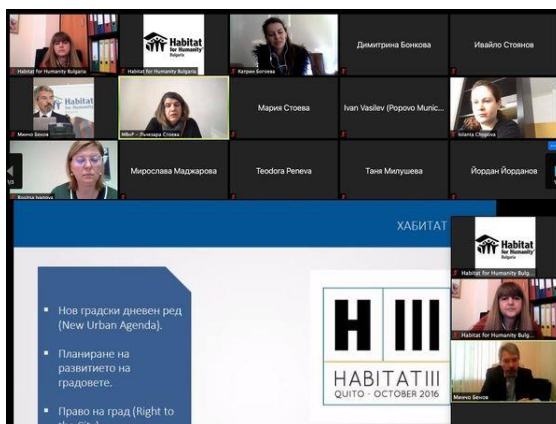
Habitat for Humanity Bulgaria

Habitat for Humanity Bulgaria

Habitat for Humanity Bulgaria

Катрин Богоева

Димитрина Бонкова

Ивайло Стоянов

Habitat

Минчо Бенов

МБнР - Пълхаря Стоева

Мария Стоева

Ivan Vasilev (Popovo Munic...

Iolanta Chopova

Bozima Ivanova

Мирослава Маджарова

Teodora Peneva

Таня Милушева

Йордан Йорданов

ХАБИТАТ

Habitat for Humanity Bulgaria

Habitat for Humanity Bulg...

Habitat for Humanity Bulgaria

Минчо Бенов

Нов градски дневен ред (New Urban Agenda).

Планиране на развитието на градовете.

Право на град (Right to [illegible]

H III

HABITAT III

QUITO - OCTOBER 2016